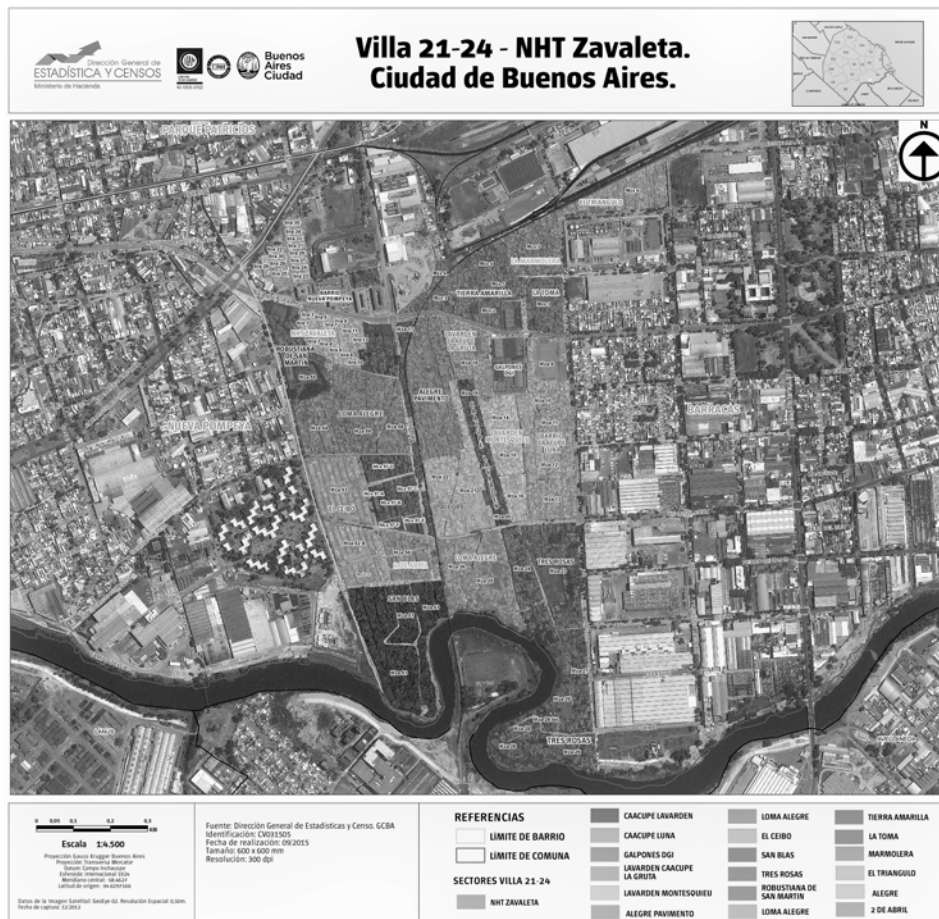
Dirección General de
ESTADÍSTICA Y CENSOS
Ministerio de Hacienda

Buenos Aires Ciudad

Villa 21-24 - NHT Zavaleta.
Ciudad de Buenos Aires.

N

PARQUE PATRICIOS

NUEVA POMPEYA

BARRACAS

TIERRA AMARILLA

LA TOMA

LOMA ALEGRE

SAN BLAS

TRES ROSAS

EL TRIANGULO

GALPONES

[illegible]

0 0,05 0,1 0,2 0,3 km

Escala 1:4.500

Proyección Gauss Krugger Buenos Aires
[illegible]

Datos de la imagen Satelital: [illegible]

Fuente: Dirección General de Estadísticas y Censo. GCBA
Identificación: CV031505
Fecha de realización: 09/2015
Tamaño: 600 x 600 mm
Resolución: 300 dpi

REFERENCIAS

LÍMITE DE BARRIO

LÍMITE DE COMUNA

SECTORES VILLA 21-24

NHT ZAVALETA

CAACUPE LAVARDEN

CAACUPE LUNA

GALPONES DGI

LAVARDEN CAACUPE LA GRUTA

LAVARDEN MONTESQUIEU

ALEGRE PAVIMENTO

LOMA ALEGRE

EL CEIBO

SAN BLAS

TRES ROSAS

ROBUSTIANA DE SAN MARTIN

LOMA ALEGRE

TIERRA AMARILLA

LA TOMA

MARMOLERA

EL TRIANGULO

ALEGRE

2 DE ABRIL